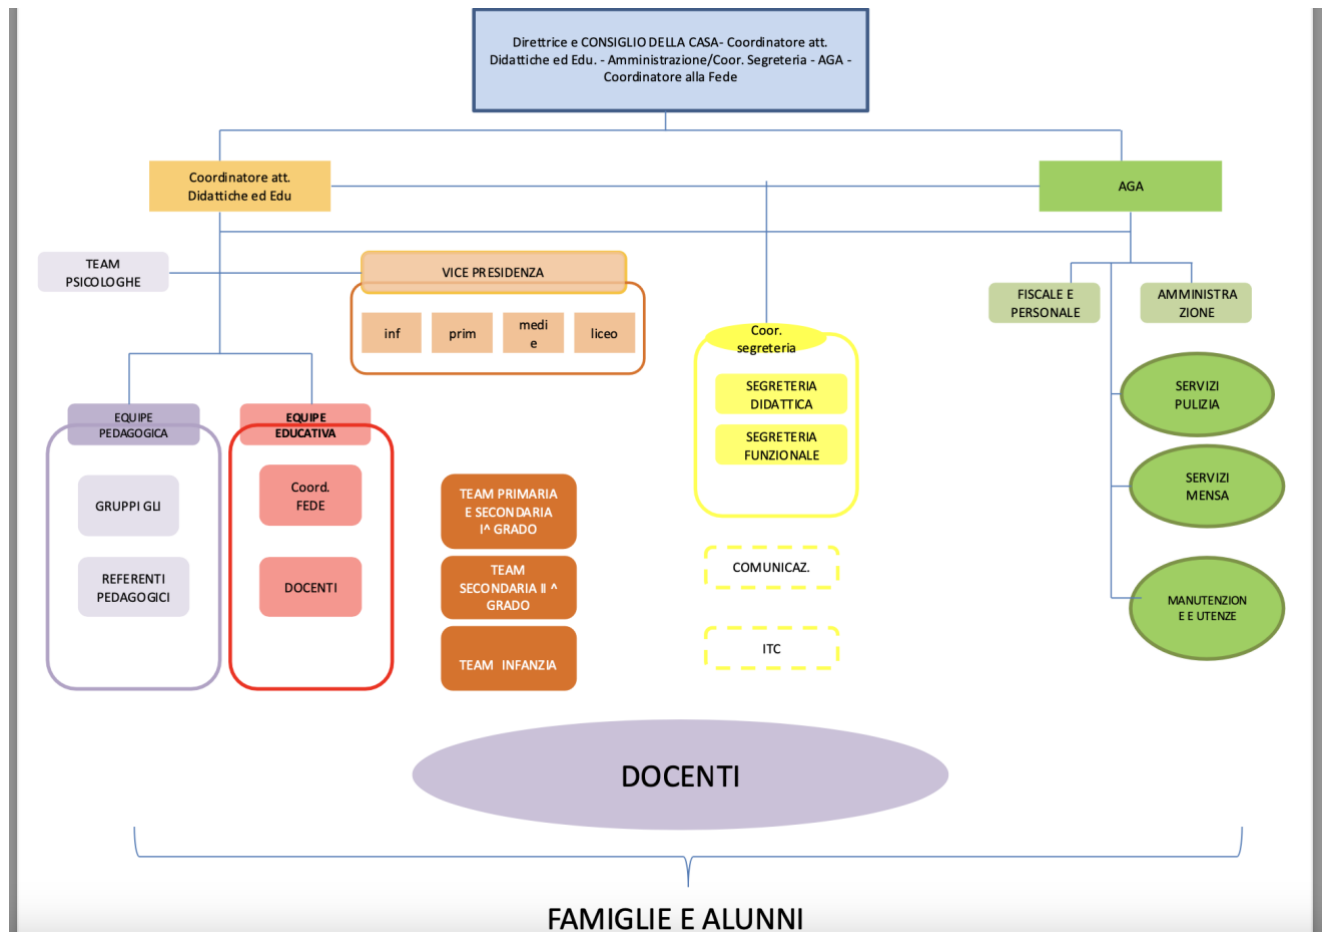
Direttrice e CONSIGLIO DELLA CASA- Coordinatore att. Didattiche ed Edu. - Amministrazione/Coor. Segreteria - AGA - Coordinatore alla Fede

Coordinatore att. Didattiche ed Edu

AGA

TEAM PSICOLOGHE

VICE PRESIDENZA

inf

prim

medi e

liceo

FISCALE E PERSONALE

AMMINISTRA ZIONE

Coor. segreteria

SEGRETERIA DIDATTICA

SEGRETERIA FUNZIONALE

SERVIZI PULIZIA

SERVIZI MENSA

EQUIPE PEDAGOGICA

GRUPPI GLI

REFERENTI PEDAGOGICI

EQUIPE EDUCATIVA

Coord. FEDE

DOCENTI

TEAM PRIMARIA E SECONDARIA I^ GRADO

TEAM SECONDARIA II ^ GRADO

TEAM INFANZIA

COMUNICAZ.

ITC

MANUTENZION E E UTENZE

DOCENTI

FAMIGLIE E ALUNNI